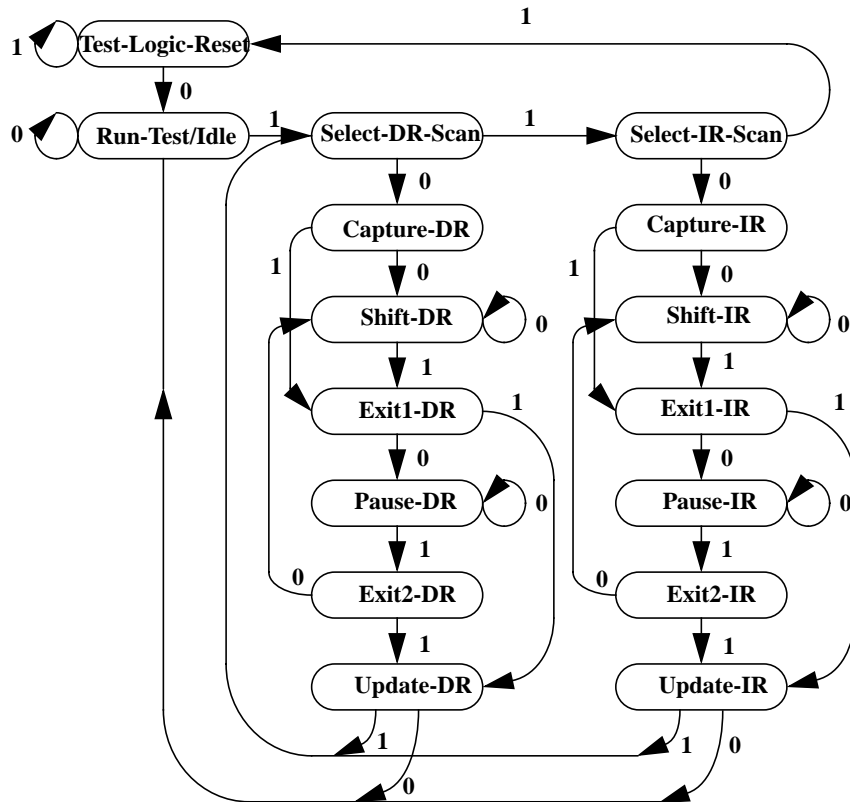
1

1 Test-Logic-Reset

0

0 Run-Test/Idle

1

Select-DR-Scan

1

Select-IR-Scan

0

0

Capture-DR

Capture-IR

1

0

1

0

Shift-DR

0

Shift-IR

0

1

1

Exit1-DR

1

Exit1-IR

1

0

0

Pause-DR

0

Pause-IR

0

1

1

0

Exit2-DR

0

Exit2-IR

1

1

Update-DR

Update-IR

1

1

0

0